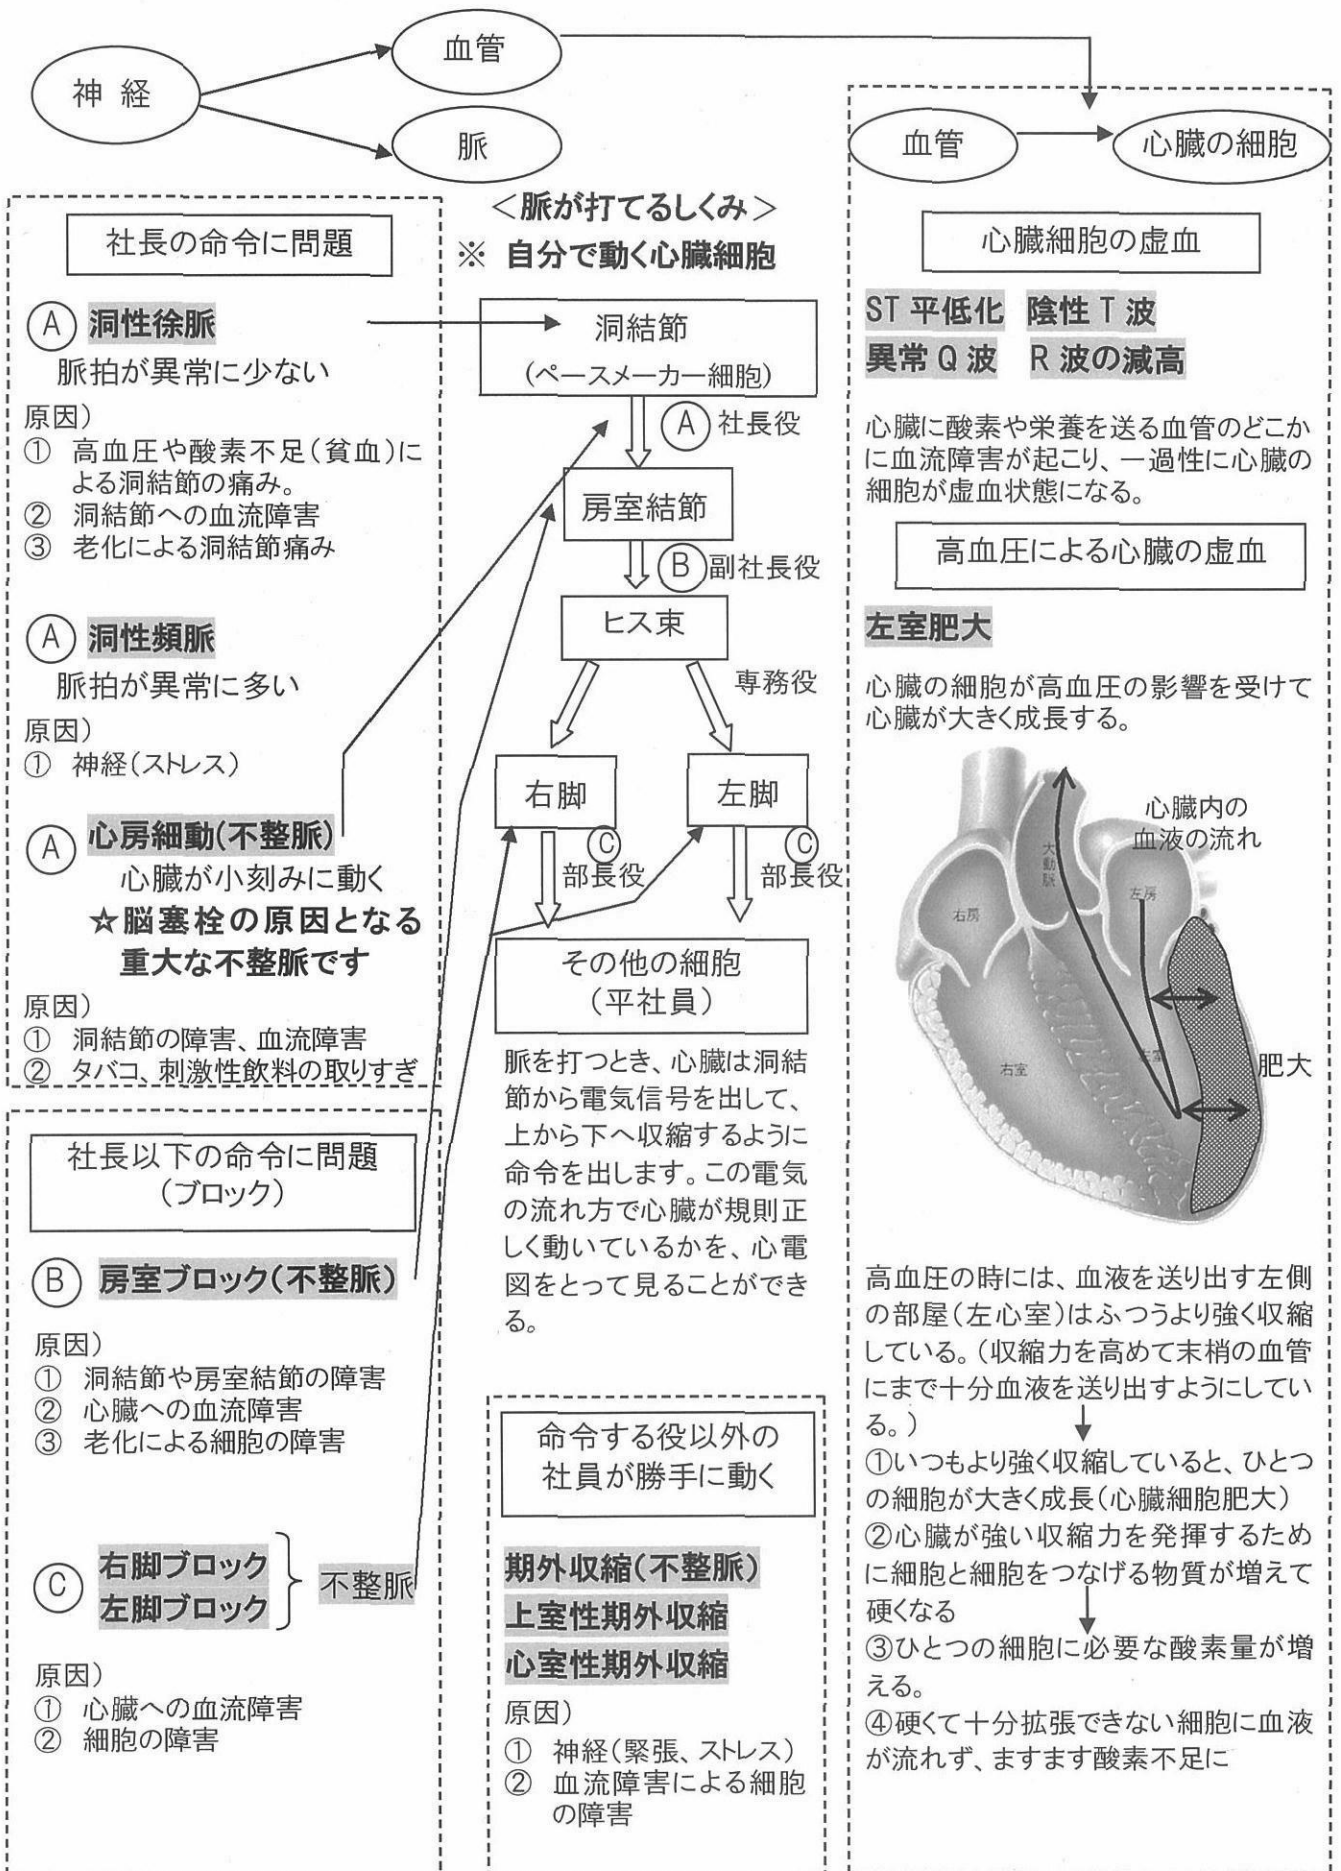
神 経

血管

脈

血管

心臓の細胞

社長の命令に問題

Ⓐ 洞性徐脈
脈拍が異常に少ない

原因）
① 高血圧や酸素不足（貧血）による洞結節の痛み。
② 洞結節への血流障害
③ 老化による洞結節痛み

Ⓐ 洞性頻脈
脈拍が異常に多い

原因）
① 神経（ストレス）

Ⓐ 心房細動(不整脈)
心臓が小刻みに動く
☆脳塞栓の原因となる重大な不整脈です

原因）
① 洞結節の障害、血流障害
② タバコ、刺激性飲料の取りすぎ

社長以下の命令に問題（ブロック）

Ⓑ 房室ブロック(不整脈)

原因）
① 洞結節や房室結節の障害
② 心臓への血流障害
③ 老化による細胞の障害

Ⓒ 右脚ブロック 左脚ブロック 不整脈

原因）
① 心臓への血流障害
② 細胞の障害

＜脈が打てるしくみ＞
※ 自分で動く心臓細胞

洞結節（ペースメーカー細胞）

Ⓐ 社長役

房室結節

Ⓑ 副社長役

ヒス束

専務役

右脚

左脚

Ⓒ 部長役

Ⓒ 部長役

その他の細胞（平社員）

脈を打つとき、心臓は洞結節から電気信号を出して、上から下へ収縮するように命令を出します。この電気の流れ方で心臓が規則正しく動いているかを、心電図をとって見ることができる。

命令する役以外の社員が勝手に動く

期外収縮(不整脈)
上室性期外収縮
心室性期外収縮

原因）
① 神経（緊張、ストレス）
② 血流障害による細胞の障害

心臓細胞の虚血

ST 平低化 陰性 T 波
異常 Q 波 R 波の減高

心臓に酸素や栄養を送る血管のどこかに血流障害が起こり、一過性に心臓の細胞が虚血状態になる。

高血圧による心臓の虚血

左室肥大

心臓の細胞が高血圧の影響を受けて心臓が大きく成長する。

心臓内の血液の流れ

大動脈

右房

左房

右室

左室

肥大

高血圧の時には、血液を送り出す左側の部屋（左心室）はふつうより強く収縮している。（収縮力を高めて末梢の血管にまで十分血液を送り出すようにしている。）
①いつもより強く収縮していると、ひとつの細胞が大きく成長（心臓細胞肥大）
②心臓が強い収縮力を発揮するために細胞と細胞をつなげる物質が増えて硬くなる
③ひとつの細胞に必要な酸素量が増える。
④硬くて十分拡張できない細胞に血液が流れず、ますます酸素不足に